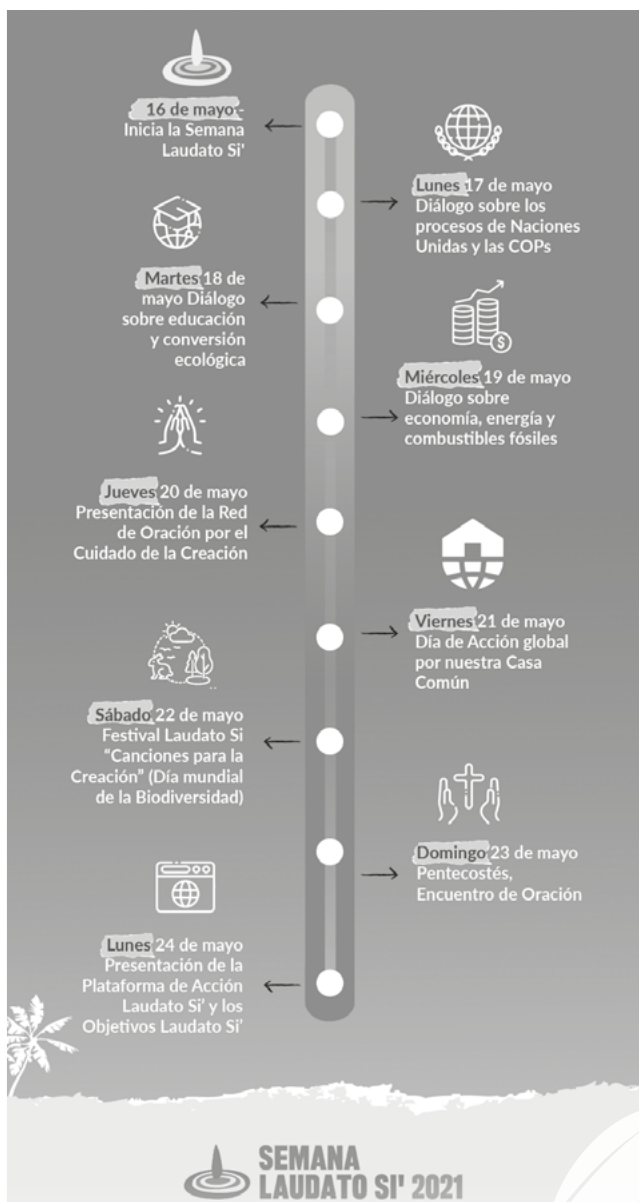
16 de mayo - Inicia la Semana Laudato Si'

Lunes 17 de mayo Diálogo sobre los procesos de Naciones Unidas y las COPs

Martes 18 de mayo Diálogo sobre educación y conversión ecológica

Miércoles 19 de mayo Diálogo sobre economía, energía y combustibles fósiles

Jueves 20 de mayo Presentación de la Red de Oración por el Cuidado de la Creación

Viernes 21 de mayo Día de Acción global por nuestra Casa Común

Sábado 22 de mayo Festival Laudato Si "Canciones para la Creación" (Día mundial de la Biodiversidad)

Domingo 23 de mayo Pentecostés, Encuentro de Oración

Lunes 24 de mayo Presentación de la Plataforma de Acción Laudato Si' y los Objetivos Laudato Si'

SEMANA LAUDATO SI' 2021